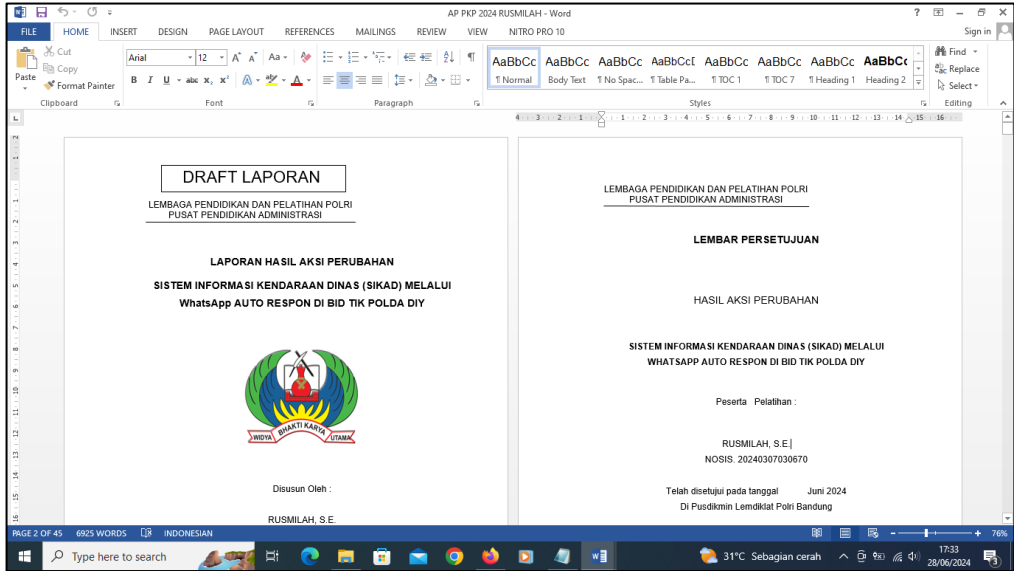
AP PKP 2024 RUSMILAH - Word

? – ✕

FILE HOME INSERT DESIGN PAGE LAYOUT REFERENCES MAILINGS REVIEW VIEW NITRO PRO 10 Sign in

Cut
Copy
Paste
Format Painter
Clipboard

Arial 12
Font

Paragraph

AaBbCcI ¶ Normal
AaBbCc Body Text
AaBbCc ¶ No Spac...
AaBbCcI ¶ Table Pa...
AaBbCc ¶ TOC 1
AaBbCc ¶ TOC 7
AaBbCc ¶ Heading 1
AaBbCc Heading 2
Styles

Find
Replace
Select
Editing

DRAFT LAPORAN

LEMBAGA PENDIDIKAN DAN PELATIHAN POLRI
PUSAT PENDIDIKAN ADMINISTRASI

LAPORAN HASIL AKSI PERUBAHAN

SISTEM INFORMASI KENDARAAN DINAS (SIKAD) MELALUI WhatsApp AUTO RESPON DI BID TIK POLDA DIY

WIDYA BHAKTI KARYA UTAMA

Disusun Oleh :

RUSMILAH, S.E.

LEMBAGA PENDIDIKAN DAN PELATIHAN POLRI
PUSAT PENDIDIKAN ADMINISTRASI

LEMBAR PERSETUJUAN

HASIL AKSI PERUBAHAN

SISTEM INFORMASI KENDARAAN DINAS (SIKAD) MELALUI
WHATSAPP AUTO RESPON DI BID TIK POLDA DIY

Peserta Pelatihan :

RUSMILAH, S.E.
NOSIS. 20240307030670

Telah disetujui pada tanggal Juni 2024
Di Pusdikmin Lemdiklat Polri Bandung

PAGE 2 OF 45 6925 WORDS INDONESIAN 76%

Type here to search

31°C Sebagian cerah 17:33 28/06/2024